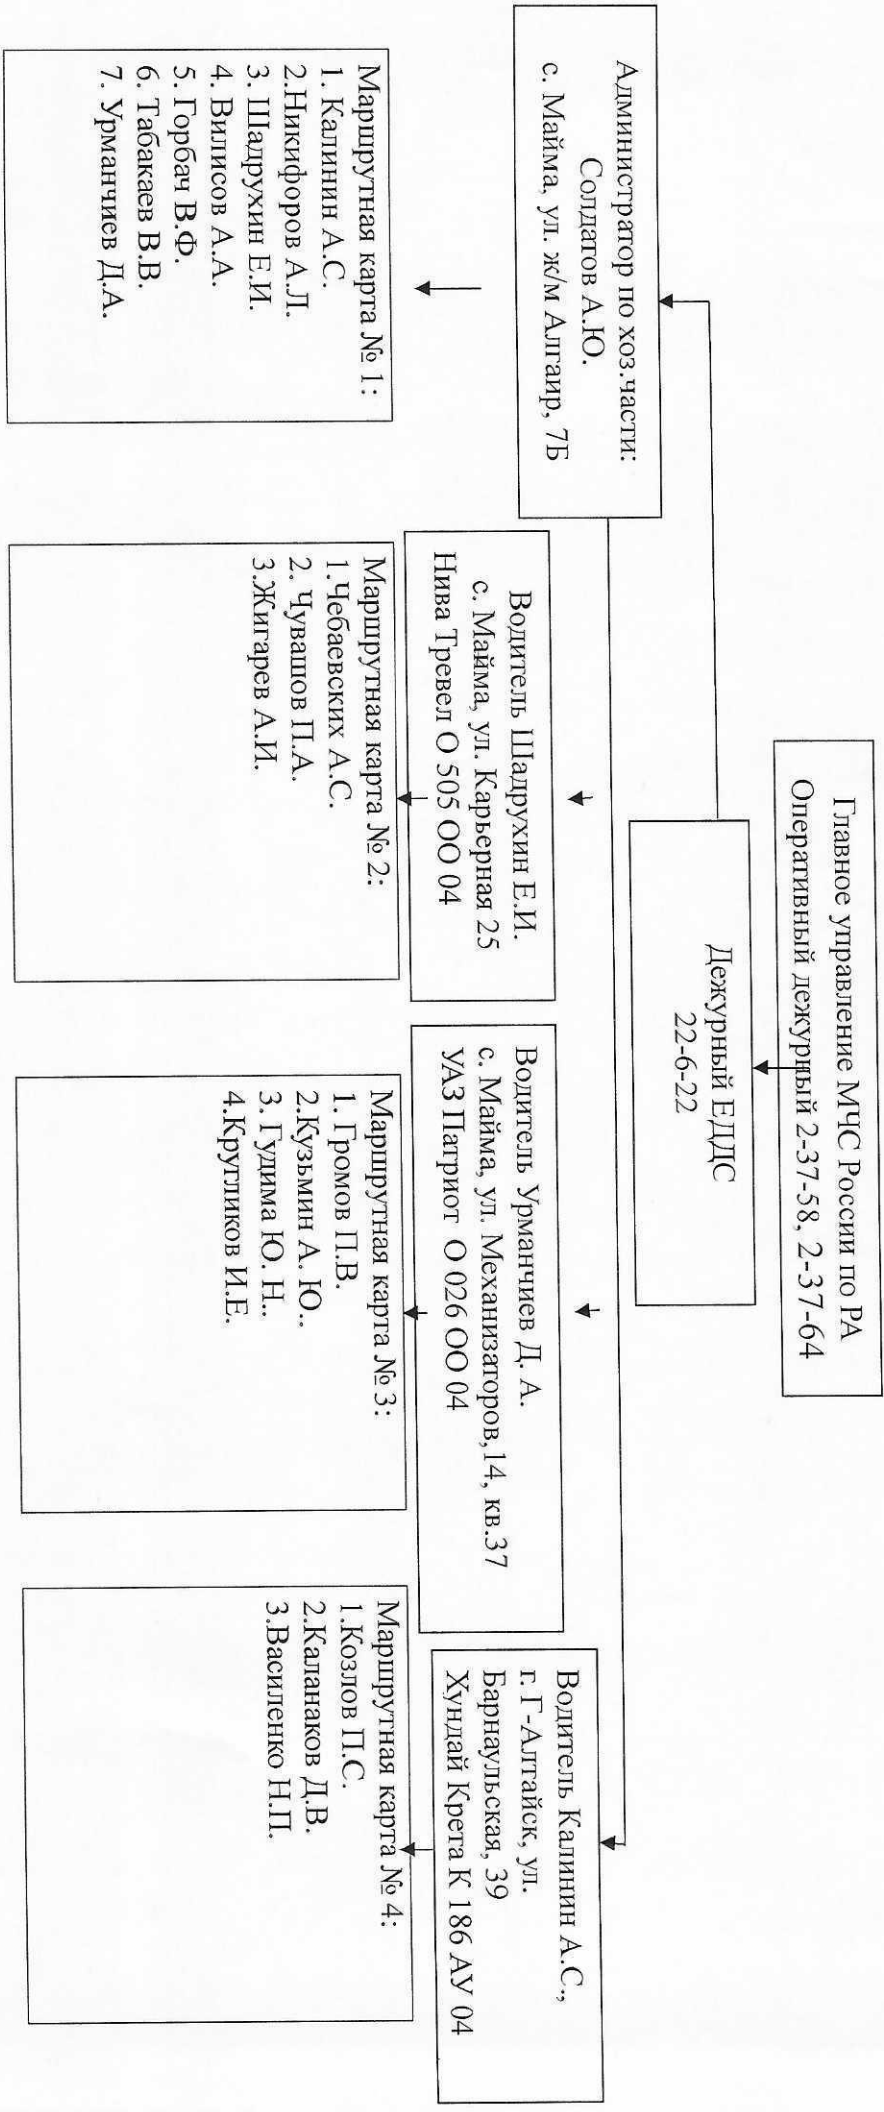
Главное управление МЧС России по РА
Оперативный дежурный 2-37-58, 2-37-64

Дежурный ЕДДС
22-6-22

Администратор по хоз.части:
Солдатов А.Ю.
с. Майма, ул. ж/м Алгаир, 7Б

Маршрутная карта № 1:
1. Калинин А.С.
2.Никифоров А.Л.
3. Шадрухин Е.И.
4. Вилисов А.А.
5. Горбач В.Ф.
6. Табакаев В.В.
7. Урманчиев Д.А.

Водитель Шадрухин Е.И.
с. Майма, ул. Карьерная 25
Нива Тревел О 505 ОО 04

Маршрутная карта № 2:
1.Чебаевских А.С.
2. Чувашов П.А.
3.Жигарев А.И.

Водитель Урманчиев Д. А.
с. Майма, ул. Механизаторов,14, кв.37
УАЗ Патриот О 026 ОО 04

Маршрутная карта № 3:
1. Громов П.В.
2.Кузьмин А. Ю..
3. Гудима Ю. Н..
4.Кругликов И.Е.

Водитель Калинин А.С.,
г. Г-Алтайск, ул. Барнаульская, 39
Хундай Крета К 186 АУ 04

Маршрутная карта № 4:
1.Козлов П.С.
2.Калпаков Д.В.
3.Василенко Н.П.